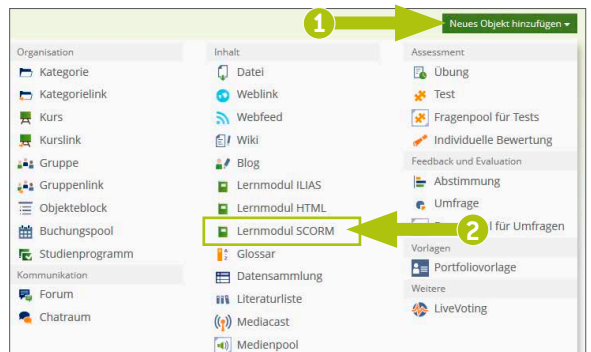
1

Neues Objekt hinzufügen ▾

Organisation
Kategorie
Kategorielink
Kurs
Kurslink
Gruppe
Gruppenlink
Objekteblock
Buchungspool
Studienprogramm
Kommunikation
Forum
Chatraum

Inhalt
Datei
Weblink
Webfeed
Wiki
Blog
Lernmodul ILIAS
Lernmodul HTML
Lernmodul SCORM
Glossar
Datensammlung
Literaturliste
Mediacast
Medienpool

Assessment
Übung
Test
Fragenpool für Tests
Individuelle Bewertung
Feedback und Evaluation
Abstimmung
Umfrage
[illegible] für Umfragen
Vorlagen
Portfoliovorlage
Weitere
LiveVoting

2